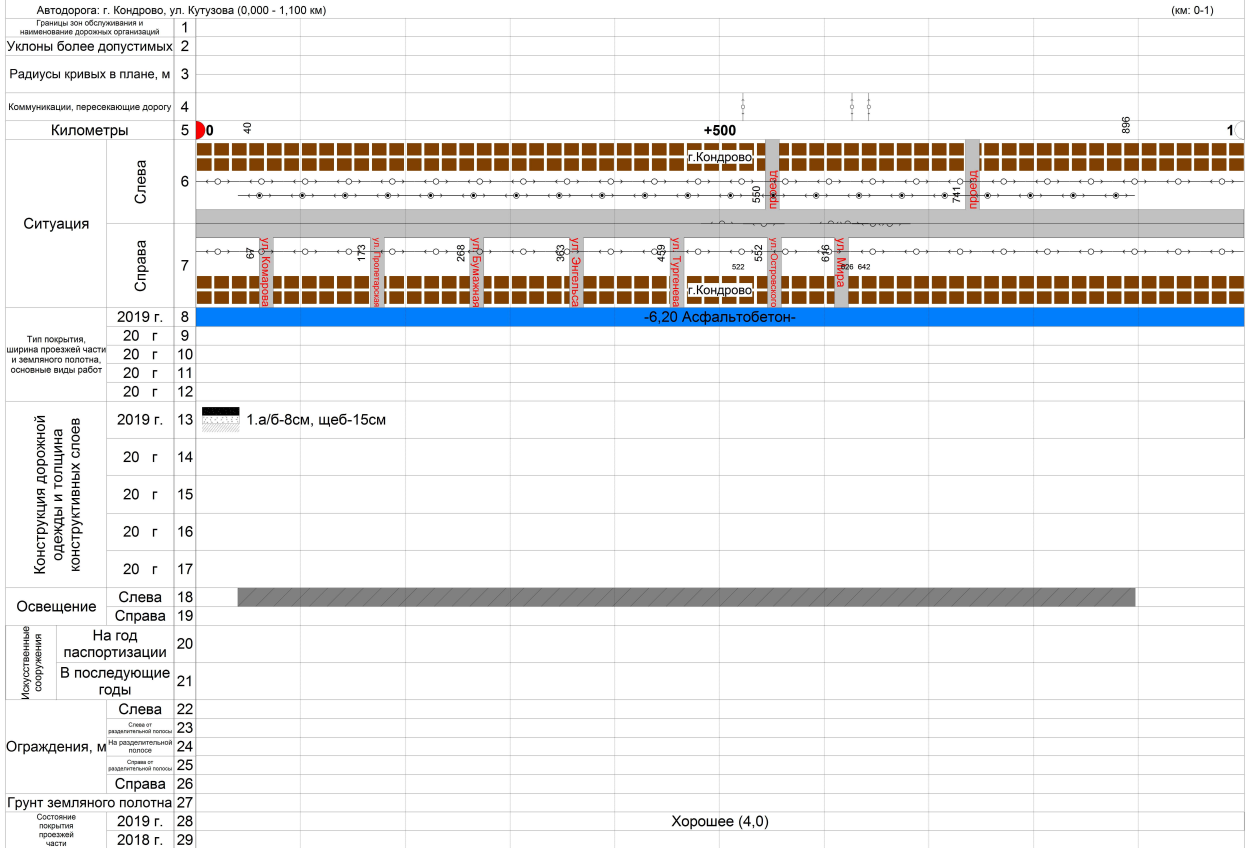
Автодорога: г. Кондрово, ул. Кутузова (0,000 - 1,100 км)

(км: 0-1)

| | | |
|---|---|---|
| Границы зон обслуживания и наименование дорожных организаций | 1 | |
| Уклоны более допустимых | 2 | |
| Радиусы кривых в плане, м | 3 | |
| Коммуникации, пересекающие дорогу | 4 | |
| Километры | 5 | 0 40 +500 896 1 |
| Ситуация Слева | 6 | г.Кондрово 550 проезд 741 проезд |
| Ситуация Справа | 7 | 67 ул.Комарова 173 ул.Пролетарская 268 ул.Бумажная 363 ул.Энгельса 459 ул. Тургенева 522 552 ул.Островского 616 ул. Мира 626 642 г.Кондрово |
| Тип покрытия, ширина проезжей части и земляного полотна, основные виды работ 2019 г. | 8 | -6,20 Асфальтобетон- |
| 20 г | 9 | |
| 20 г | 10 | |
| 20 г | 11 | |
| 20 г | 12 | |
| Конструкция дорожной одежды и толщина конструктивных слоев 2019 г. | 13 | 1.а/б-8см, щеб-15см |
| 20 г | 14 | |
| 20 г | 15 | |
| 20 г | 16 | |
| 20 г | 17 | |
| Освещение Слева | 18 | |
| Справа | 19 | |
| Искусственные сооружения На год паспортизации | 20 | |
| В последующие годы | 21 | |
| Ограждения, м Слева | 22 | |
| Слева от разделительной полосы | 23 | |
| На разделительной полосе | 24 | |
| Справа от разделительной полосы | 25 | |
| Справа | 26 | |
| Грунт земляного полотна | 27 | |
| Состояние покрытия проезжей части 2019 г. | 28 | Хорошее (4,0) |
| 2018 г. | 29 | |